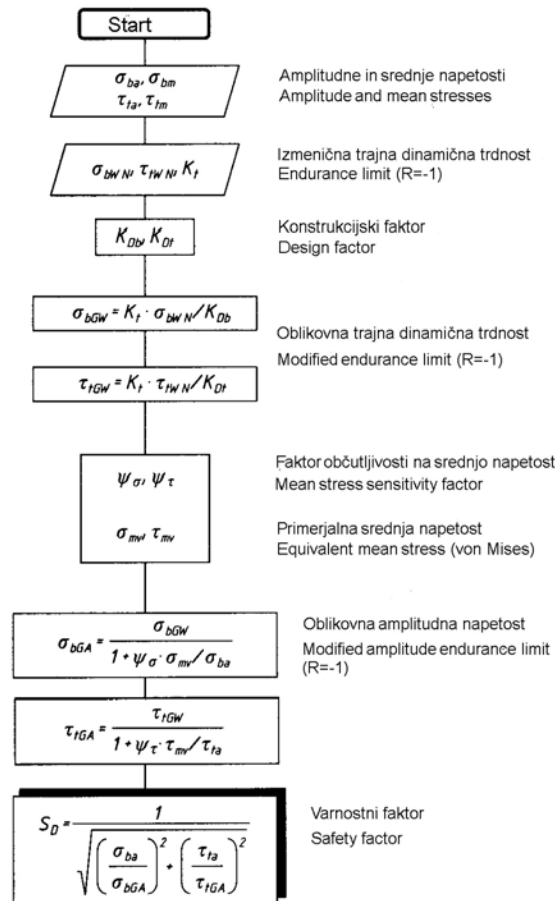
Start

$\sigma_{ba}, \sigma_{bm}$
$\tau_{ta}, \tau_{tm}$

Amplitudne in srednje napetosti
Amplitude and mean stresses

$\sigma_{bWN}, \tau_{tWN}, K_t$

Izmenična trajna dinamična trdnost
Endurance limit (R=-1)

$K_{Db}, K_{Dt}$

Konstrukcijski faktor
Design factor

$\sigma_{bGW} = K_t \cdot \sigma_{bWN} / K_{Db}$

Oblikovna trajna dinamična trdnost
Modified endurance limit (R=-1)

$\tau_{tGW} = K_t \cdot \tau_{tWN} / K_{Dt}$

$\psi_\sigma, \psi_\tau$

Faktor občutljivosti na srednjo napetost
Mean stress sensitivity factor

$\sigma_{mv}, \tau_{mv}$

Primerjalna srednja napetost
Equivalent mean stress (von Mises)

$\sigma_{bGA} = \frac{\sigma_{bGW}}{1 + \psi_\sigma \cdot \sigma_{mv} / \sigma_{ba}}$

Oblikovna amplitudna napetost
Modified amplitude endurance limit (R=-1)

$\tau_{tGA} = \frac{\tau_{tGW}}{1 + \psi_\tau \cdot \tau_{mv} / \tau_{ta}}$

$S_D = \frac{1}{\sqrt{\left(\frac{\sigma_{ba}}{\sigma_{bGA}}\right)^2 + \left(\frac{\tau_{ta}}{\tau_{tGA}}\right)^2}}$

Varnostni faktor
Safety factor